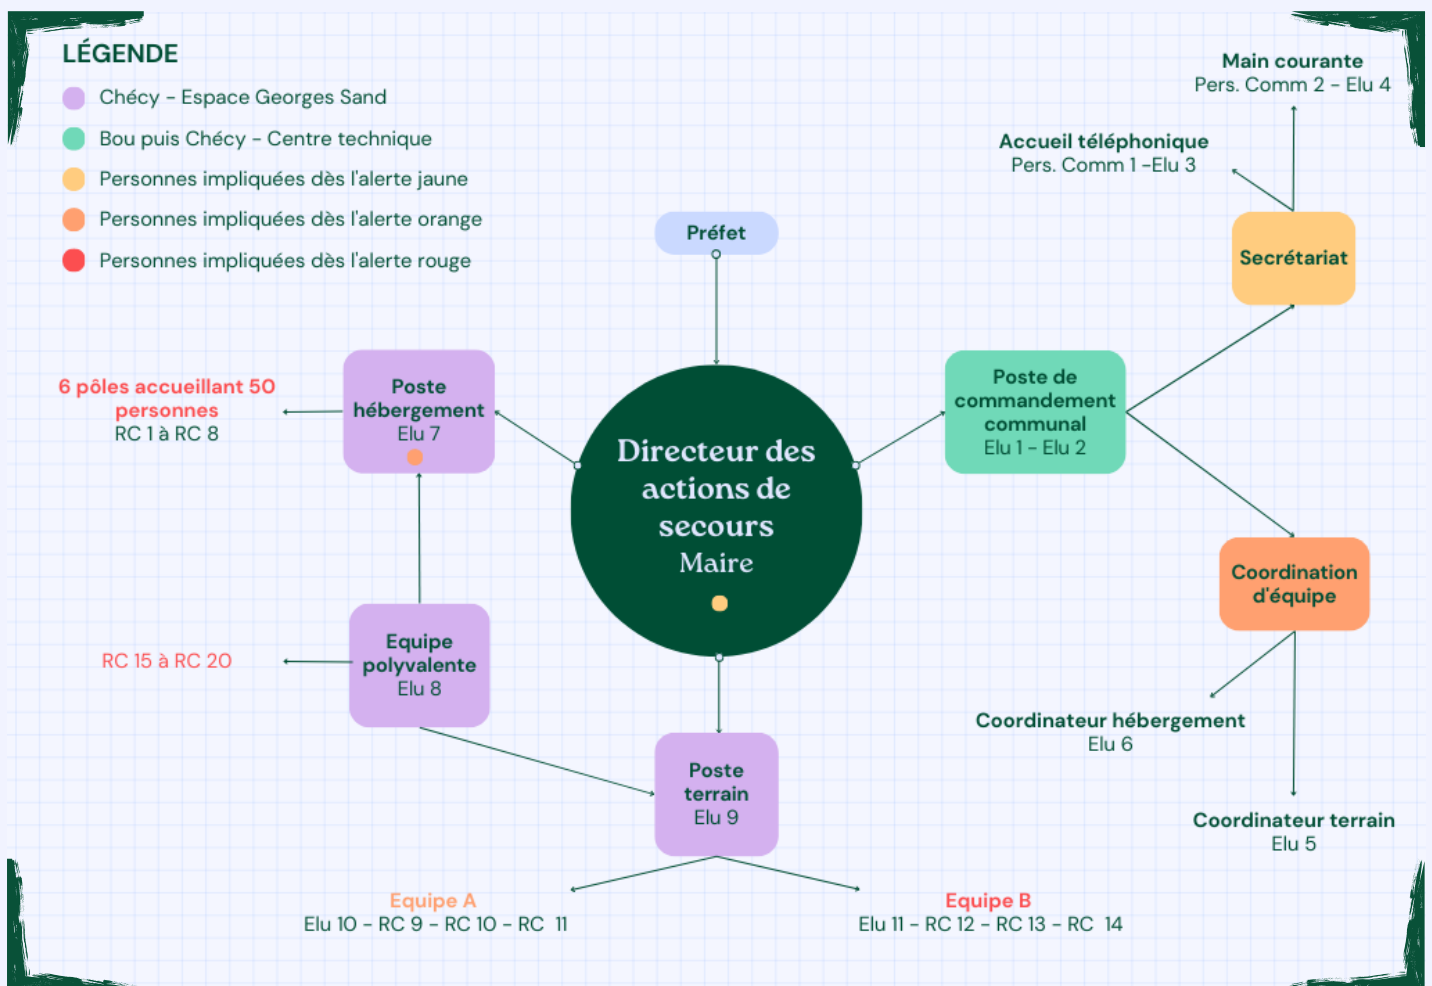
LÉGENDE

Chécy - Espace Georges Sand

Bou puis Chécy - Centre technique

Personnes impliquées dès l'alerte jaune

Personnes impliquées dès l'alerte orange

Personnes impliquées dès l'alerte rouge

Main courante
Pers. Comm 2 - Elu 4

Accueil téléphonique
Pers. Comm 1 -Elu 3

Secrétariat

Préfet

6 pôles accueillant 50 personnes
RC 1 à RC 8

Poste hébergement
Elu 7

Directeur des actions de secours
Maire

Poste de commandement communal
Elu 1 - Elu 2

Coordination d'équipe

RC 15 à RC 20

Equipe polyvalente
Elu 8

Coordinateur hébergement
Elu 6

Poste terrain
Elu 9

Coordinateur terrain
Elu 5

Equipe A
Elu 10 - RC 9 - RC 10 - RC 11

Equipe B
Elu 11 - RC 12 - RC 13 - RC 14